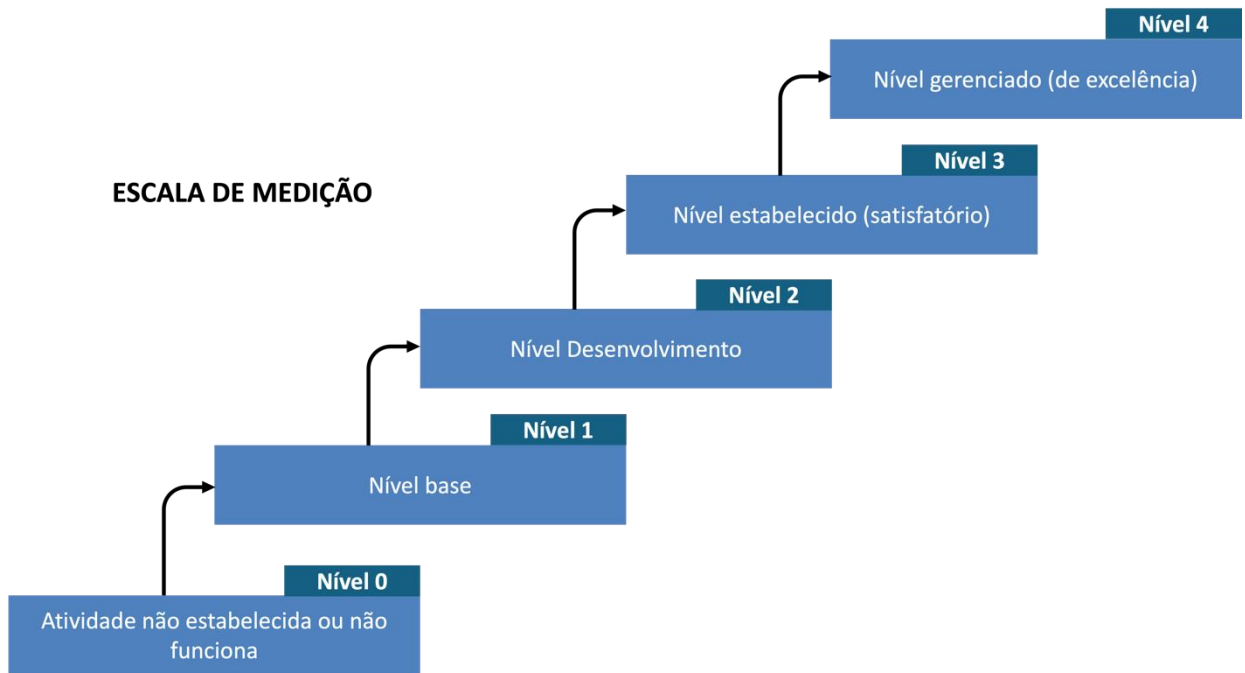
ESCALA DE MEDIÇÃO

Nível 0
Atividade não estabelecida ou não funciona

Nível 1
Nível base

Nível 2
Nível Desenvolvimento

Nível 3
Nível estabelecido (satisfatório)

Nível 4
Nível gerenciado (de excelência)